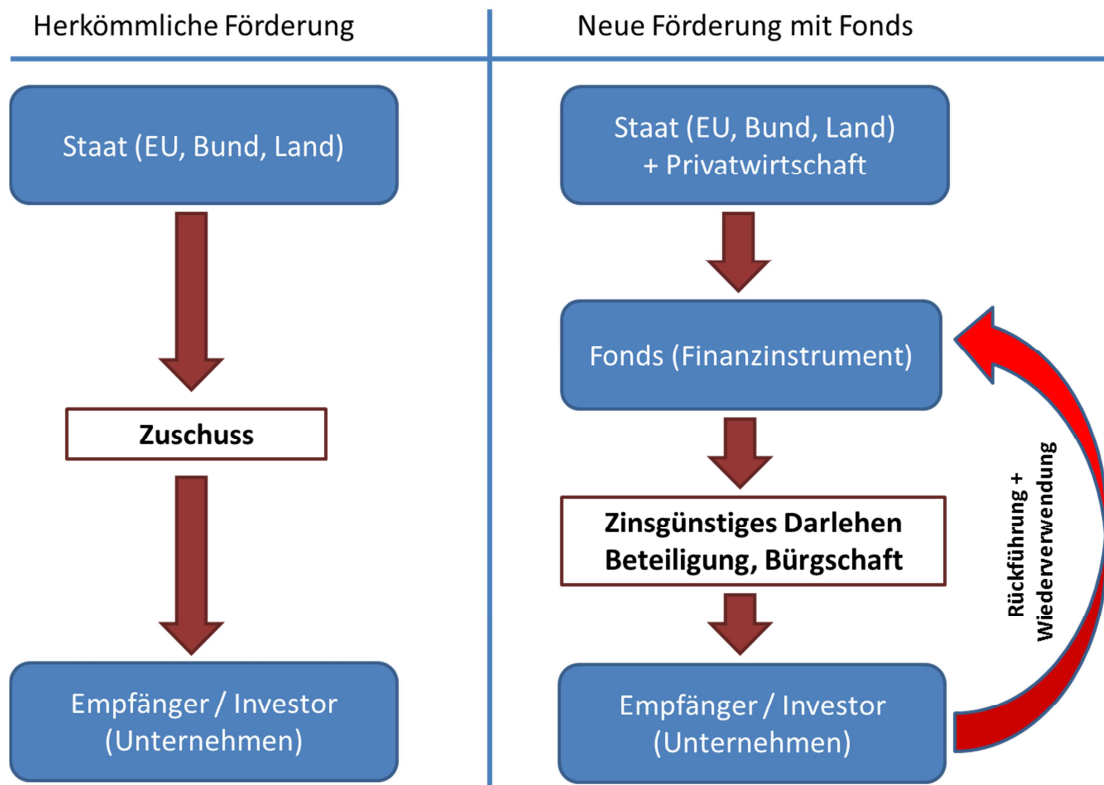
Herkömmliche Förderung

Staat (EU, Bund, Land)

Zuschuss

Empfänger / Investor (Unternehmen)

Neue Förderung mit Fonds

Staat (EU, Bund, Land) + Privatwirtschaft

Fonds (Finanzinstrument)

Zinsgünstiges Darlehen Beteiligung, Bürgschaft

Empfänger / Investor (Unternehmen)

Rückführung + Wiederverwendung